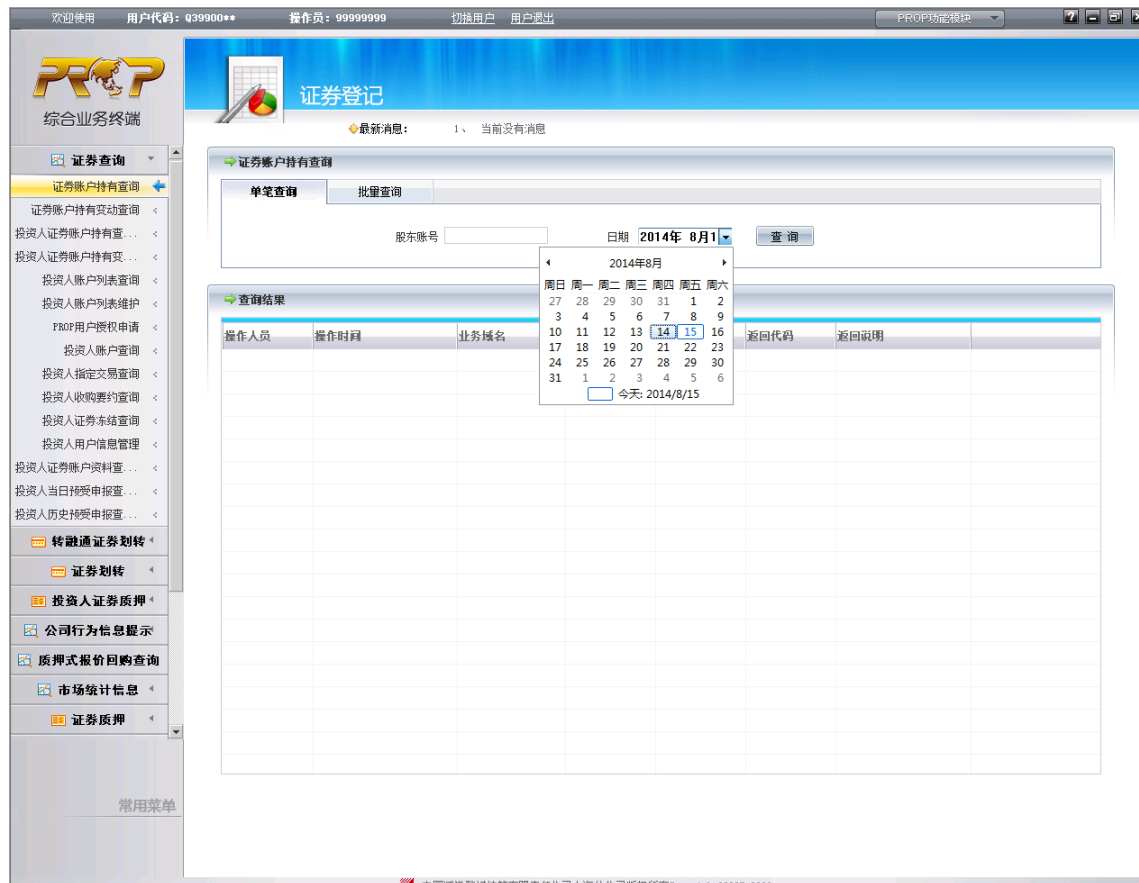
欢迎使用 用户代码：Q39900** 操作员：99999999 切换用户 用户退出

PROP功能模块

PROP
综合业务终端

证券登记

最新消息： 1、 当前没有消息

证券查询
证券账户持有查询
证券账户持有变动查询
投资人证券账户持有查...
投资人证券账户持有变...
投资人账户列表查询
投资人账户列表维护
PROP用户授权申请
投资人账户查询
投资人指定交易查询
投资人收购要约查询
投资人证券冻结查询
投资人用户信息管理
投资人证券账户资料查...
投资人当日预受申报查...
投资人历史预受申报查...
转融通证券划转
证券划转
投资人证券质押
公司行为信息提示
质押式报价回购查询
市场统计信息
证券质押

常用菜单

证券账户持有查询

单笔查询 批量查询

股东账号 日期 2014年 8月1 查 询

2014年8月

| 周日 | 周一 | 周二 | 周三 | 周四 | 周五 | 周六 |
|---|---|---|---|---|---|---|
| 27 | 28 | 29 | 30 | 31 | 1 | 2 |
| 3 | 4 | 5 | 6 | 7 | 8 | 9 |
| 10 | 11 | 12 | 13 | 14 | 15 | 16 |
| 17 | 18 | 19 | 20 | 21 | 22 | 23 |
| 24 | 25 | 26 | 27 | 28 | 29 | 30 |
| 31 | 1 | 2 | 3 | 4 | 5 | 6 |

今天: 2014/8/15

查询结果

| 操作人员 | 操作时间 | 业务域名 | | | 返回代码 | 返回说明 |
|---|---|---|---|---|---|---|

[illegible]